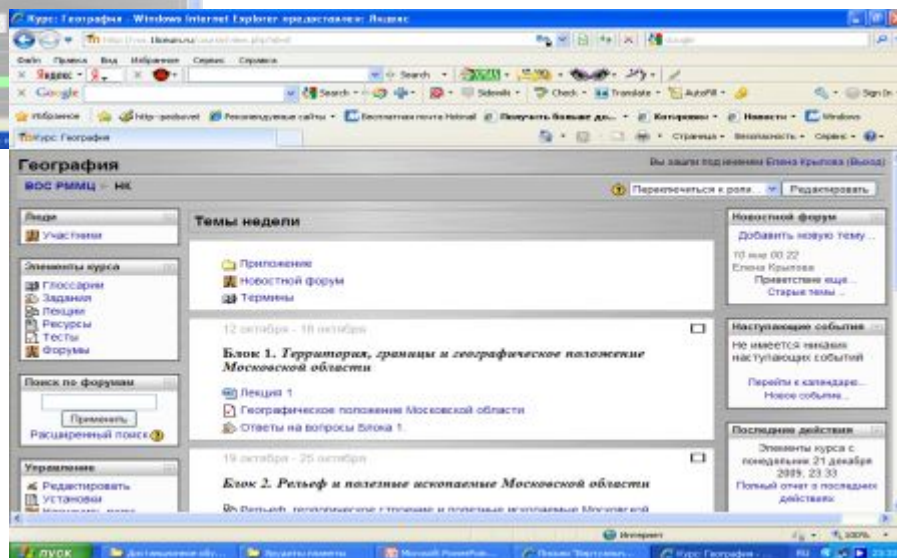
Курс: География - Windows Internet Explorer предоставлен: Яндекс

Файл Правка Вид Избранное Сервис Справка

Яндекс

Google

Search

Избранное

Курс: География

Страница Безопасность Сервис

География

Вы зашли под именем Елена Крылова (Выход)

ВОС РМЦ ► НК

Переключиться к роли... Редактировать

Люди

Участники

Элементы курса

Глоссарии
Задания
Лекции
Ресурсы
Тесты
Форумы

Поиск по форумам

Применить

Расширенный поиск

Управление

Редактировать
Установки

Темы недели

Приложение
Новостной форум
Термины

12 октября - 18 октября

Блок 1. Территория, границы и географическое положение Московской области

Лекция 1
Географическое положение Московской области
Ответы на вопросы Блока 1

19 октября - 25 октября

Блок 2. Рельеф и полезные ископаемые Московской области

Рельеф, геологическое строение и полезные ископаемые Московской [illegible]

Новостной форум

Добавить новую тему...

10 мар 00:22
Елена Крылова
Приветствие еще...
Старые темы ...

Наступающие события

Не имеется никаких наступающих событий

Перейти к календарю...
Новое событие...

Последние действия

Элементы курса с понедельник 21 декабря 2009, 23:33
Полный отчет о последних действиях

Интернет

100%

пуск

Microsoft PowerPoint

Курс: География

RU 23:33